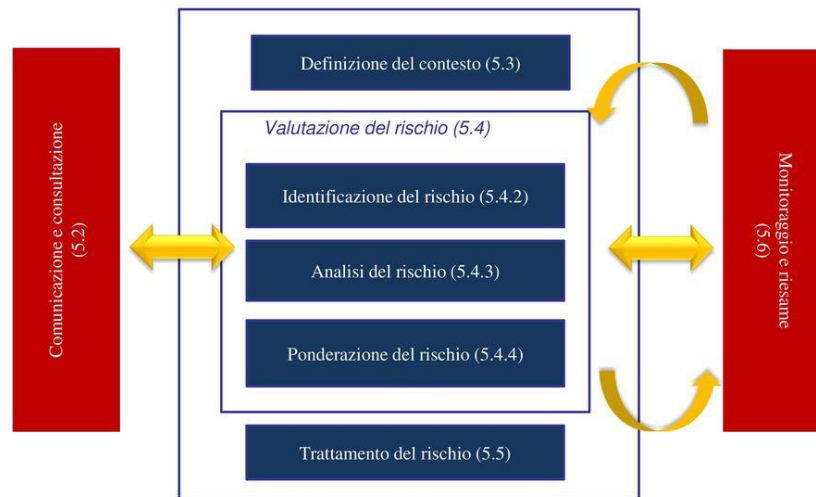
Comunicazione e consultazione (5.2)

Definizione del contesto (5.3)

Valutazione del rischio (5.4)

Identificazione del rischio (5.4.2)

Analisi del rischio (5.4.3)

Ponderazione del rischio (5.4.4)

Trattamento del rischio (5.5)

Monitoraggio e riesame (5.6)